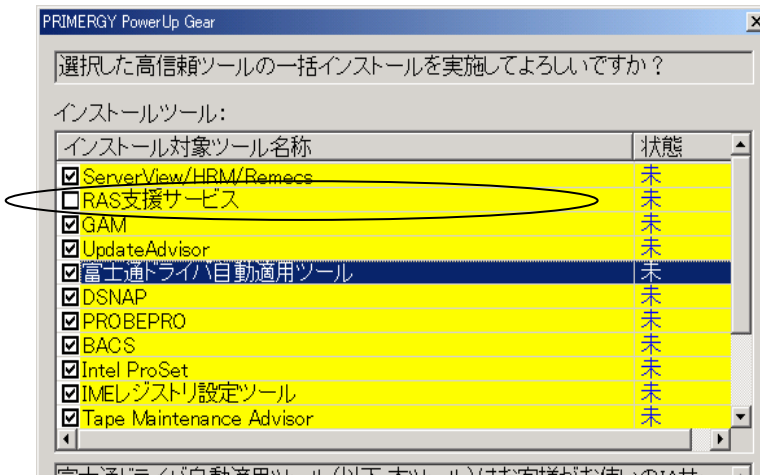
PRIMERGY PowerUp Gear

選択した高信頼ツールの一括インストールを実施してよろしいですか？

インストールツール：

| インストール対象ツール名称 | 状態 |
|---|---|
| ☑ServerView/HRM/Remecs | 未 |
| ☐RAS支援サービス | 未 |
| ☑GAM | 未 |
| ☑UpdateAdvisor | 未 |
| ☑富士通ドライバ自動適用ツール | 未 |
| ☑DSNAP | 未 |
| ☑PROBEPRO | 未 |
| ☑BACS | 未 |
| ☑Intel ProSet | 未 |
| ☑IMEレジストリ設定ツール | 未 |
| ☑Tape Maintenance Advisor | 未 |

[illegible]